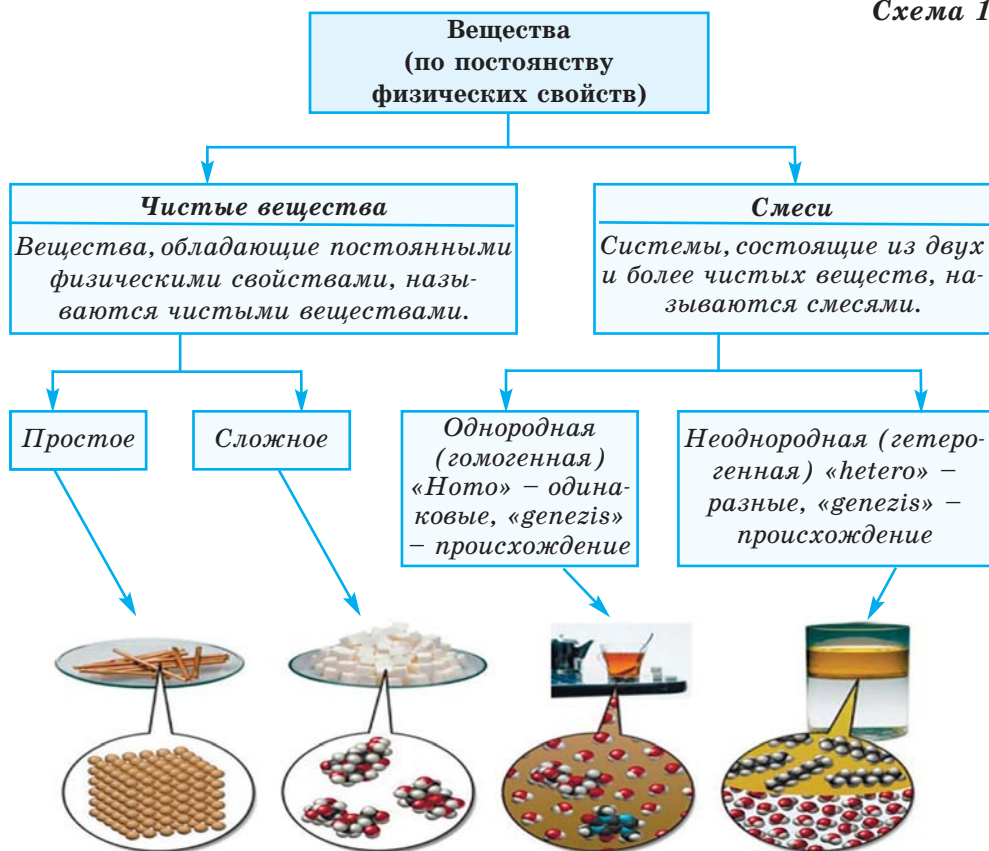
Схема 1

Вещества (по постоянству физических свойств)

Чистые вещества

Вещества, обладающие постоянными физическими свойствами, называются чистыми веществами.

Смеси

Системы, состоящие из двух и более чистых веществ, называются смесями.

Простое

Сложное

Однородная (гомогенная) «Homo» – одинаковые, «genezis» – происхождение

Неоднородная (гетерогенная) «hetero» – разные, «genezis» – происхождение